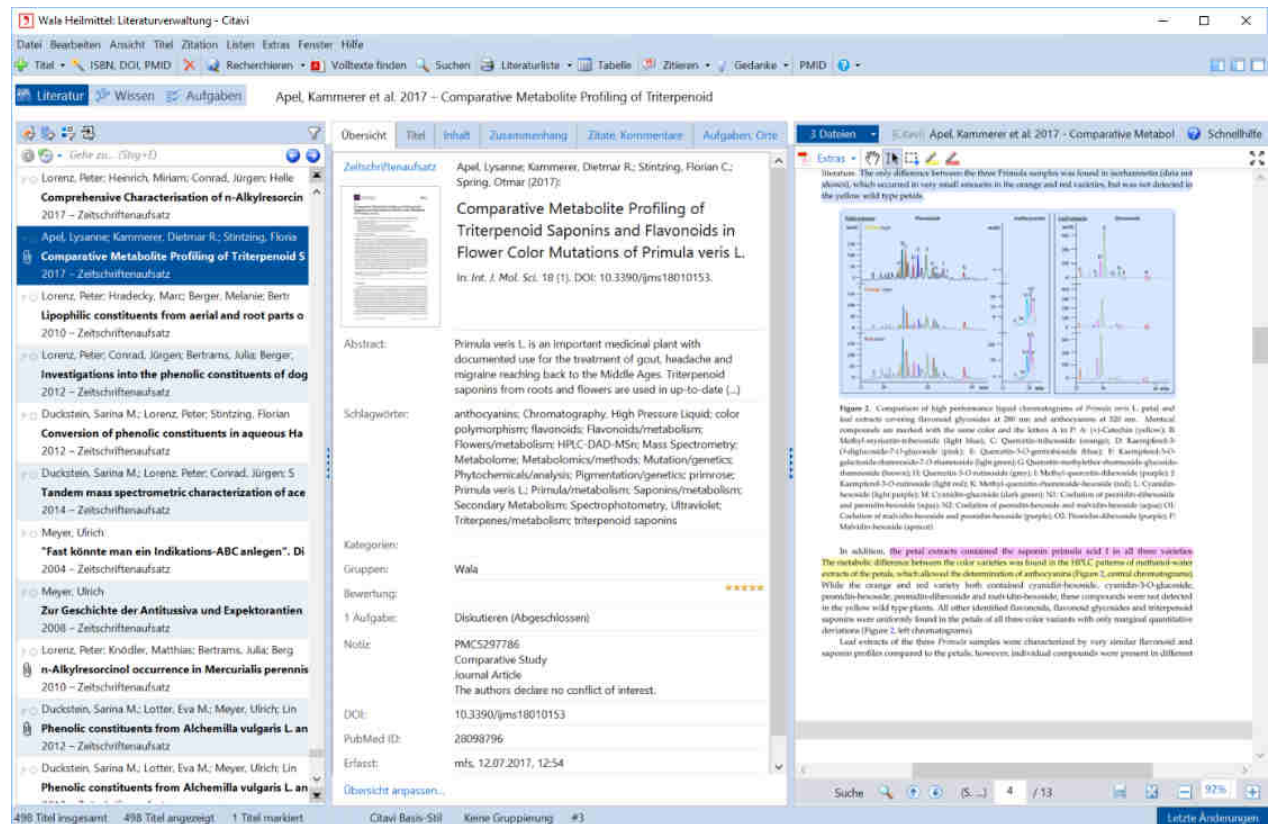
Wala Heilmittel: Literaturverwaltung - Citavi

Datei Bearbeiten Ansicht Titel Zitation Listen Extras Fenster Hilfe

Titel ISBN, DOI, PMID Recherchieren Volltexte finden Suchen Literaturliste Tabelle Zitieren Gedanke PMID

Literatur Wissen Aufgaben Apel, Kammerer et al. 2017 – Comparative Metabolite Profiling of Triterpenoid

Gehe zu... (Strg+G)

Lorenz, Peter; Heinrich, Miriam; Conrad, Jürgen; Helle
Comprehensive Characterisation of n-Alkylresorcin
2017 – Zeitschriftenaufsatz

Apel, Lysanne; Kammerer, Dietmar R.; Stintzing, Floria
Comparative Metabolite Profiling of Triterpenoid S
2017 – Zeitschriftenaufsatz

Lorenz, Peter; Hradecky, Marc; Berger, Melanie; Bertr
Lipophilic constituents from aerial and root parts o
2010 – Zeitschriftenaufsatz

Lorenz, Peter; Conrad, Jürgen; Bertrams, Julia; Berger,
Investigations into the phenolic constituents of dog
2012 – Zeitschriftenaufsatz

Duckstein, Sarina M.; Lorenz, Peter; Stintzing, Florian
Conversion of phenolic constituents in aqueous Ha
2012 – Zeitschriftenaufsatz

Duckstein, Sarina M.; Lorenz, Peter; Conrad, Jürgen; S
Tandem mass spectrometric characterization of ace
2014 – Zeitschriftenaufsatz

Meyer, Ulrich
"Fast könnte man ein Indikations-ABC anlegen". Di
2004 – Zeitschriftenaufsatz

Meyer, Ulrich
Zur Geschichte der Antitussiva und Expektorantien
2008 – Zeitschriftenaufsatz

Lorenz, Peter; Knödler, Matthias; Bertrams, Julia; Berg
n-Alkylresorcinol occurrence in Mercurialis perennis
2010 – Zeitschriftenaufsatz

Duckstein, Sarina M.; Lotter, Eva M.; Meyer, Ulrich; Lin
Phenolic constituents from Alchemilla vulgaris L. an
2012 – Zeitschriftenaufsatz

Duckstein, Sarina M.; Lotter, Eva M.; Meyer, Ulrich; Lin
Phenolic constituents from Alchemilla vulgaris L. an

Übersicht Titel Inhalt Zusammenhang Zitate, Kommentare Aufgaben, Orte

Zeitschriftenaufsatz
Apel, Lysanne; Kammerer, Dietmar R.; Stintzing, Florian C.; Spring, Otmar (2017):
Comparative Metabolite Profiling of Triterpenoid Saponins and Flavonoids in Flower Color Mutations of Primula veris L.
In: Int. J. Mol. Sci. 18 (1). DOI: 10.3390/ijms18010153.

Abstract: Primula veris L. is an important medicinal plant with documented use for the treatment of gout, headache and migraine reaching back to the Middle Ages. Triterpenoid saponins from roots and flowers are used in up-to-date (...)

Schlagwörter: anthocyanins; Chromatography, High Pressure Liquid; color polymorphism; flavonoids; Flavonoids/metabolism; Flowers/metabolism; HPLC-DAD-MSn; Mass Spectrometry; Metabolome; Metabolomics/methods; Mutation/genetics; Phytochemicals/analysis; Pigmentation/genetics; primrose; Primula veris L.; Primula/metabolism; Saponins/metabolism; Secondary Metabolism; Spectrophotometry, Ultraviolet; Triterpenes/metabolism; triterpenoid saponins

Kategorien:
Gruppen: Wala
Bewertung:
1 Aufgabe: Diskutieren (Abgeschlossen)
Notiz: PMC5297786
Comparative Study
Journal Article
The authors declare no conflict of interest.
DOI: 10.3390/ijms18010153
PubMed ID: 28098796
Erfasst: mfs, 12.07.2017, 12:54
Übersicht anpassen...

3 Dateien Apel, Kammerer et al. 2017 - Comparative Metabol Schnellhilfe
Extras

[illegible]

Suche (S...) 4 /13 97%

498 Titel insgesamt 498 Titel angezeigt 1 Titel markiert Citavi Basis-Stil Keine Gruppierung #3 Letzte Änderungen